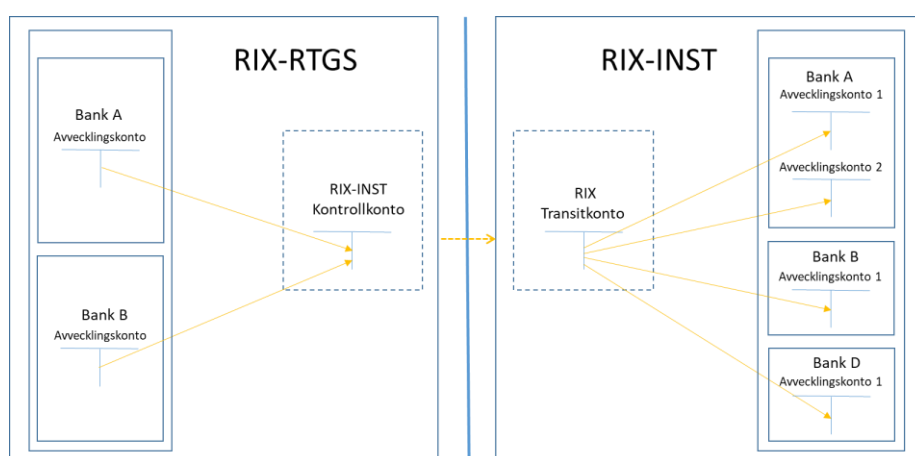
RIX-RTGS

Bank A
Avvecklingskonto

Bank B
Avvecklingskonto

RIX-INST
Kontrollkonto

RIX-INST

RIX
Transitkonto

Bank A
Avvecklingskonto 1

Avvecklingskonto 2

Bank B
Avvecklingskonto 1

Bank D
Avvecklingskonto 1